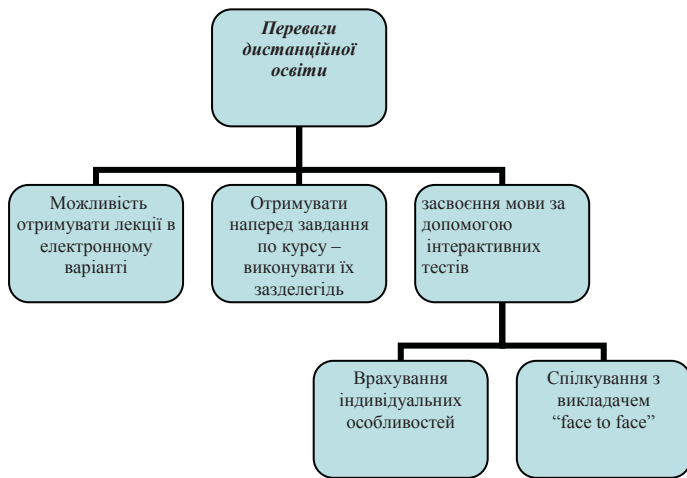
Переваги дистанційної освіти

Можливість отримувати лекції в електронному варіанті

Отримувати наперед завдання по курсу – виконувати їх заздалегідь

засвоєння мови за допомогою інтерактивних тестів

Врахування індивідуальних особливостей

Спілкування з викладачем "face to face"